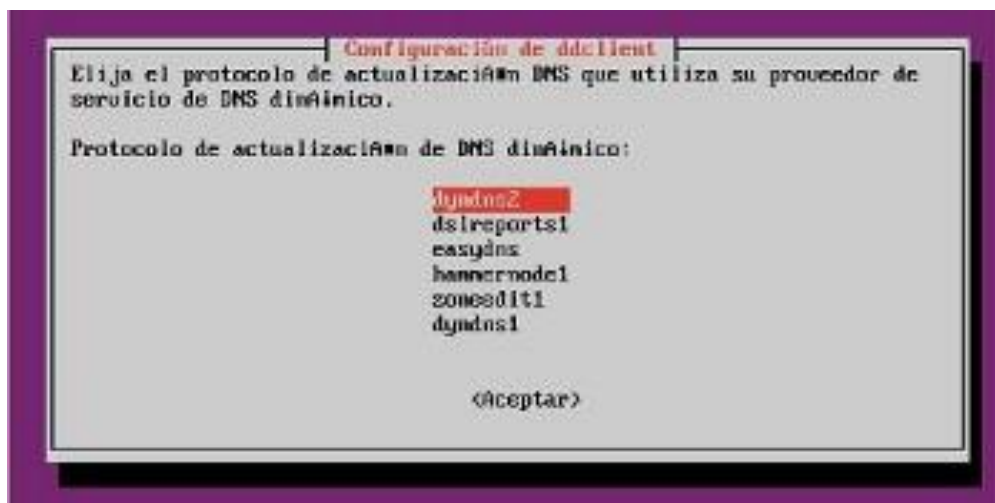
Configuración de ddclient

Elija el protocolo de actualizaciÃ#n DNS que utiliza su proveedor de servicio de DNS dinÃ¡mico.

Protocolo de actualizaciÃ#n de DNS dinÃ¡mico:

dyndns2
dslreports1
easydns
hammernode1
zoneedit1
dyndns1

<Aceptar>